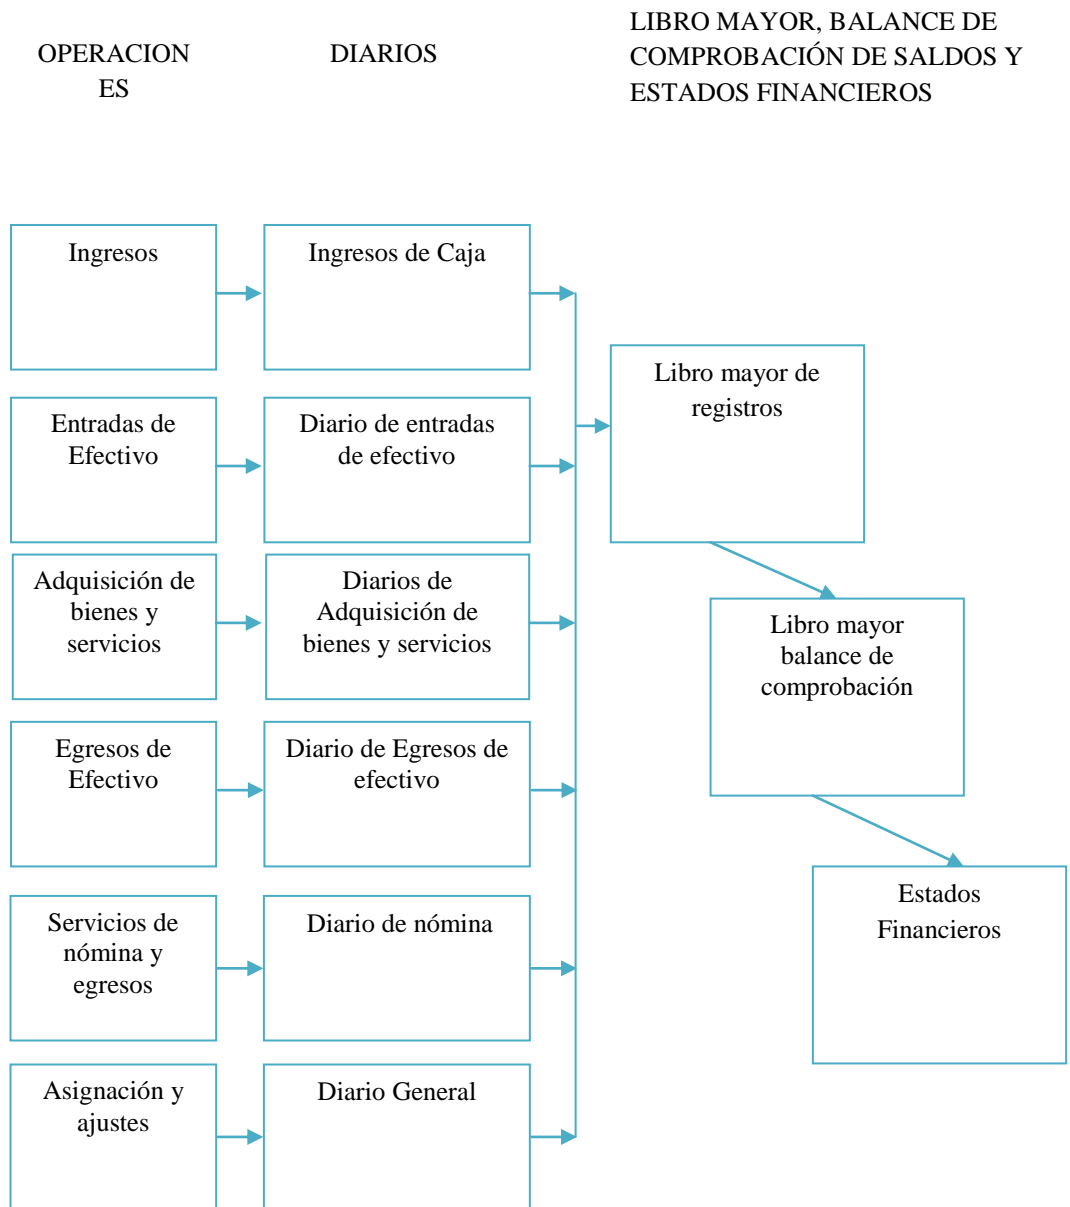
OPERACIONES

DIARIOS

LIBRO MAYOR, BALANCE DE COMPROBACIÓN DE SALDOS Y ESTADOS FINANCIEROS

Ingresos

Ingresos de Caja

Entradas de Efectivo

Diario de entradas de efectivo

Adquisición de bienes y servicios

Diarios de Adquisición de bienes y servicios

Egresos de Efectivo

Diario de Egresos de efectivo

Servicios de nómina y egresos

Diario de nómina

Asignación y ajustes

Diario General

Libro mayor de registros

Libro mayor balance de comprobación

Estados Financieros